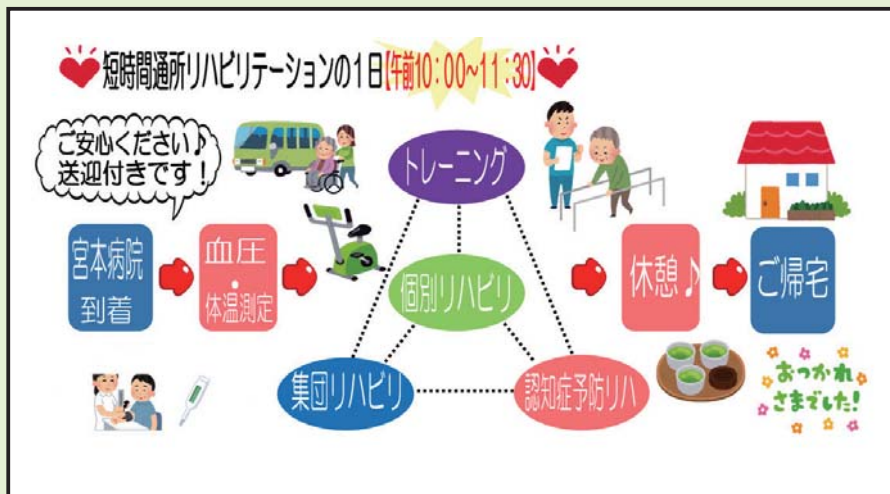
短時間通所リハビリテーションの1日【午前10：00~11：30】

ご安心ください♪
送迎付きです！

宮本病院
到着

血圧
・
体温測定

トレーニング

個別リハビリ

集団リハビリ

認知症予防リハ

休憩♪

ご帰宅

おつかれさまでした！